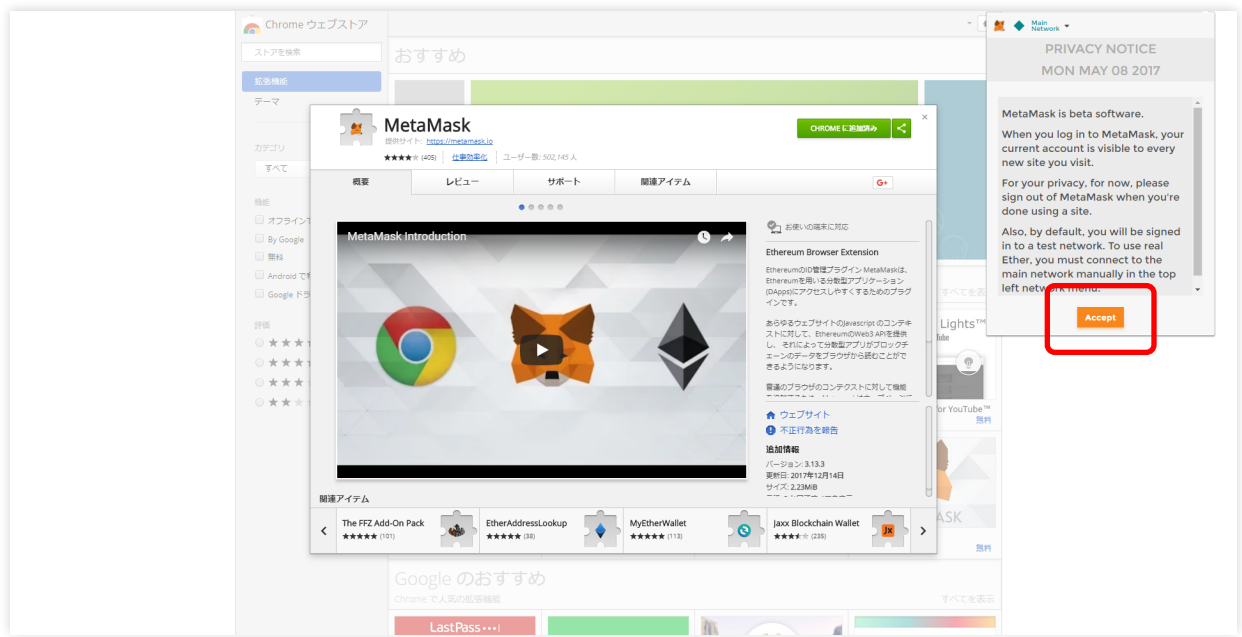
Chrome ウェブストア

ストアを検索

拡張機能

テーマ

カテゴリ

すべて

機能

オフライン

By Google

無料

Android で

Google ド

評価

おすすめ

MetaMask

提供サイト: https://metamask.io

★★★★☆ (405) 仕事効率化 ユーザー数: 502,145 人

CHROME に追加済み

概要 レビュー サポート 関連アイテム G+

MetaMask Introduction

お使いの端末に対応

Ethereum Browser Extension

EthereumのID管理プラグイン MetaMaskは、Ethereumを用いる分散型アプリケーション(DApps)にアクセスしやすくするためのプラグインです。

あらゆるウェブサイトのJavascript のコンテキストに対して、EthereumのWeb3 APIを提供し、それによって分散型アプリがブロックチェーンのデータをブラウザから読むことができるようになります。

普通のブラウザのコンテキストに対して機能

ウェブサイト

不正行為を報告

追加情報

バージョン: 3.13.3

更新日: 2017年12月14日

サイズ: 2.23MiB

関連アイテム

The FFZ Add-On Pack ★★★★★ (101)

EtherAddressLookup ★★★★★ (38)

MyEtherWallet ★★★★★ (113)

Jaxx Blockchain Wallet ★★★★☆ (235)

Lights™

for YouTube™

無料

ASK

無料

Google のおすすめ

Chrome で人気の拡張機能

すべてを表示

LastPass

Main Network

PRIVACY NOTICE

MON MAY 08 2017

MetaMask is beta software.

When you log in to MetaMask, your current account is visible to every new site you visit.

For your privacy, for now, please sign out of MetaMask when you're done using a site.

Also, by default, you will be signed in to a test network. To use real Ether, you must connect to the main network manually in the top left network menu.

Accept